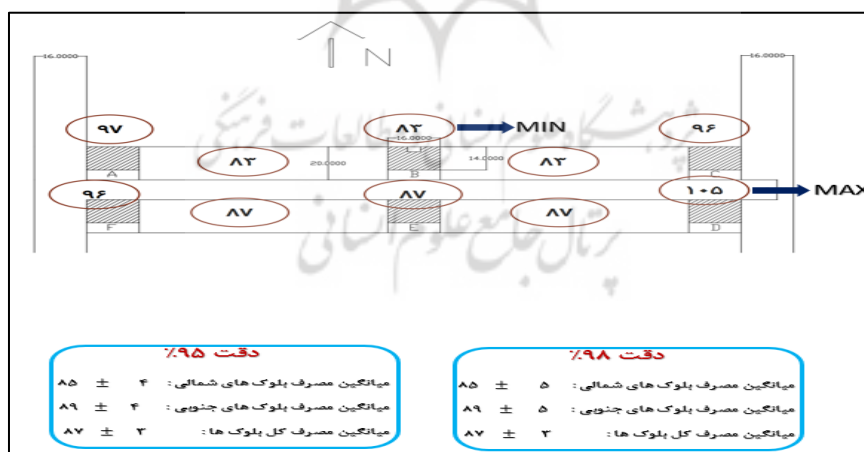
N

16.0000

16.0000

۹۷

۸۳

MIN

۹۶

۸۳

20.0000

16.0000

14.0000

۸۳

A

B

C

۹۶

۸۷

۱۰۵

MAX

۸۷

۸۷

F

E

D

پژوهشگاه علوم انسانی و مطالعات فرهنگی
پرتال جامع علوم انسانی

دقت ٪۹۵
میانگین مصرف بلوک های شمالی : ۴ ± ۸۵
میانگین مصرف بلوک های جنوبی : ۴ ± ۸۹
میانگین مصرف کل بلوک ها : ۳ ± ۸۷

دقت ٪۹۸
میانگین مصرف بلوک های شمالی : ۵ ± ۸۵
میانگین مصرف بلوک های جنوبی : ۵ ± ۸۹
میانگین مصرف کل بلوک ها : ۳ ± ۸۷